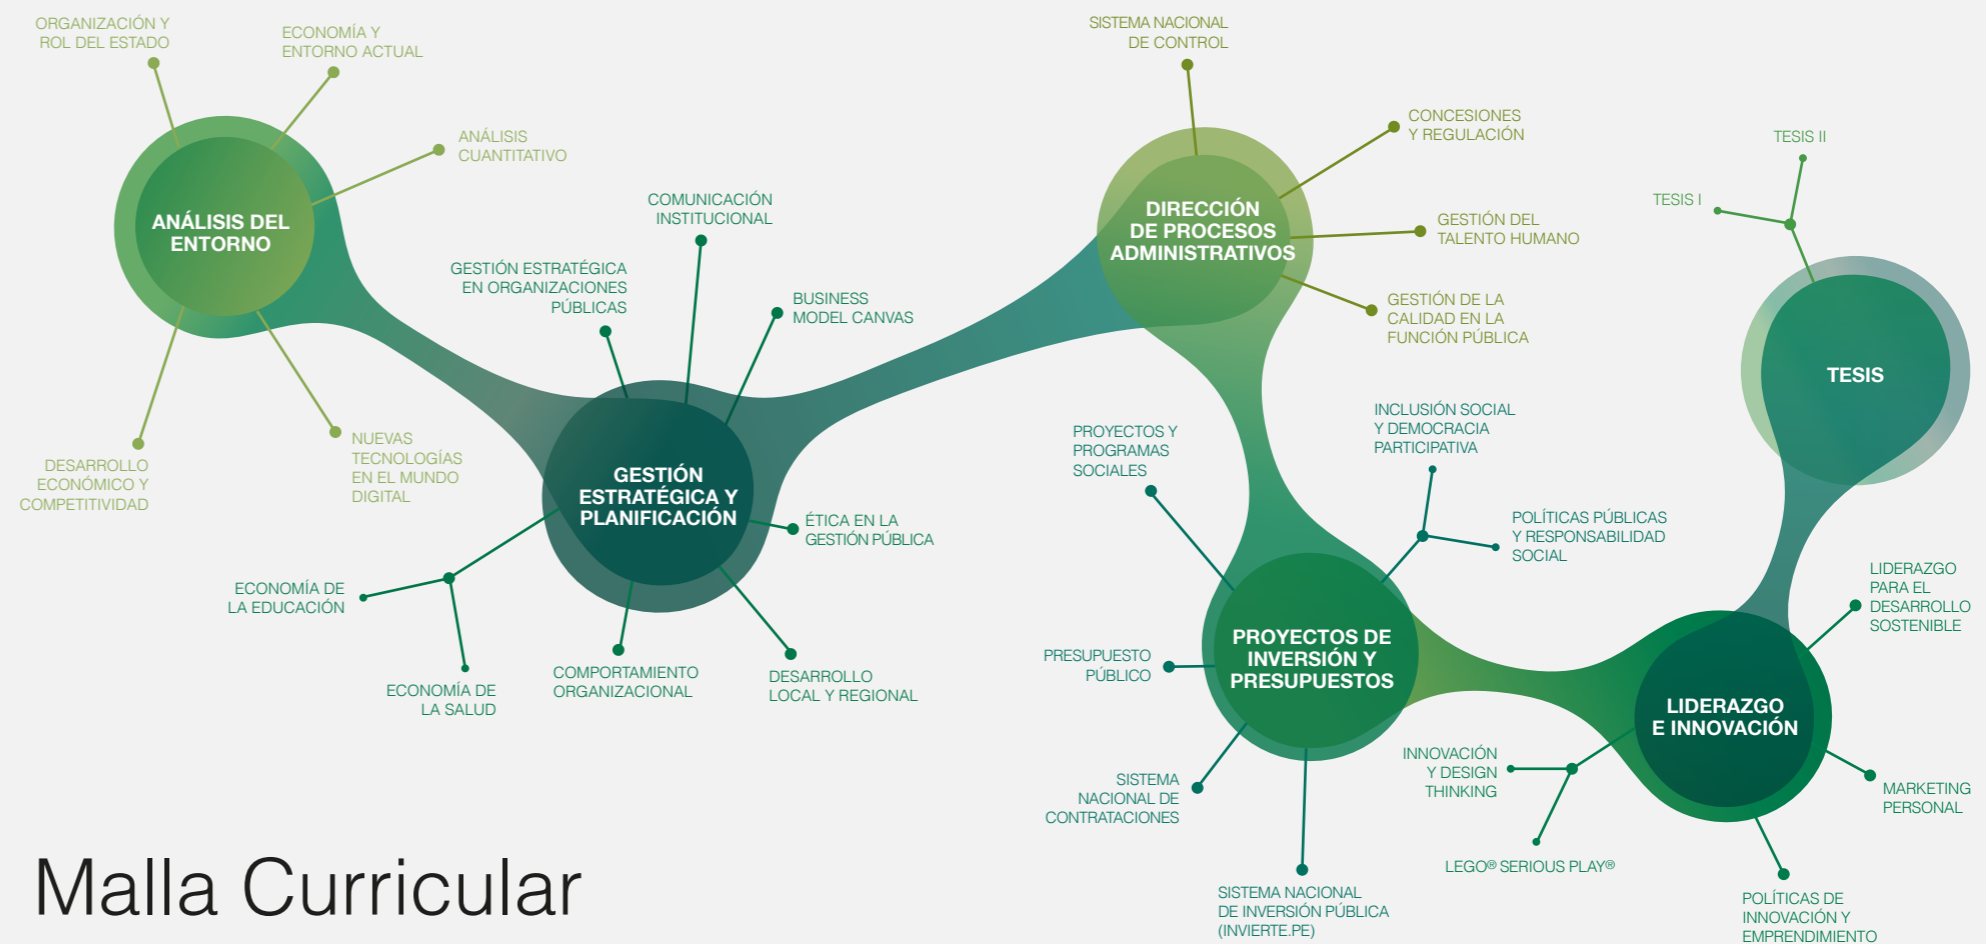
ANÁLISIS DEL ENTORNO

ORGANIZACIÓN Y ROL DEL ESTADO

ECONOMÍA Y ENTORNO ACTUAL

ANÁLISIS CUANTITATIVO

NUEVAS TECNOLOGÍAS EN EL MUNDO DIGITAL

DESARROLLO ECONÓMICO Y COMPETITIVIDAD

GESTIÓN ESTRATÉGICA Y PLANIFICACIÓN

COMUNICACIÓN INSTITUCIONAL

GESTIÓN ESTRATÉGICA EN ORGANIZACIONES PÚBLICAS

BUSINESS MODEL CANVAS

ÉTICA EN LA GESTIÓN PÚBLICA

DESARROLLO LOCAL Y REGIONAL

COMPORTAMIENTO ORGANIZACIONAL

ECONOMÍA DE LA EDUCACIÓN

ECONOMÍA DE LA SALUD

DIRECCIÓN DE PROCESOS ADMINISTRATIVOS

SISTEMA NACIONAL DE CONTROL

CONCESIONES Y REGULACIÓN

GESTIÓN DEL TALENTO HUMANO

GESTIÓN DE LA CALIDAD EN LA FUNCIÓN PÚBLICA

PROYECTOS DE INVERSIÓN Y PRESUPUESTOS

PROYECTOS Y PROGRAMAS SOCIALES

INCLUSIÓN SOCIAL Y DEMOCRACIA PARTICIPATIVA

POLÍTICAS PÚBLICAS Y RESPONSABILIDAD SOCIAL

PRESUPUESTO PÚBLICO

SISTEMA NACIONAL DE CONTRATACIONES

SISTEMA NACIONAL DE INVERSIÓN PÚBLICA (INVIERTE.PE)

TESIS

TESIS II

TESIS I

LIDERAZGO E INNOVACIÓN

LIDERAZGO PARA EL DESARROLLO SOSTENIBLE

INNOVACIÓN Y DESIGN THINKING

LEGO® SERIOUS PLAY®

MARKETING PERSONAL

POLÍTICAS DE INNOVACIÓN Y EMPRENDIMIENTO

Malla Curricular